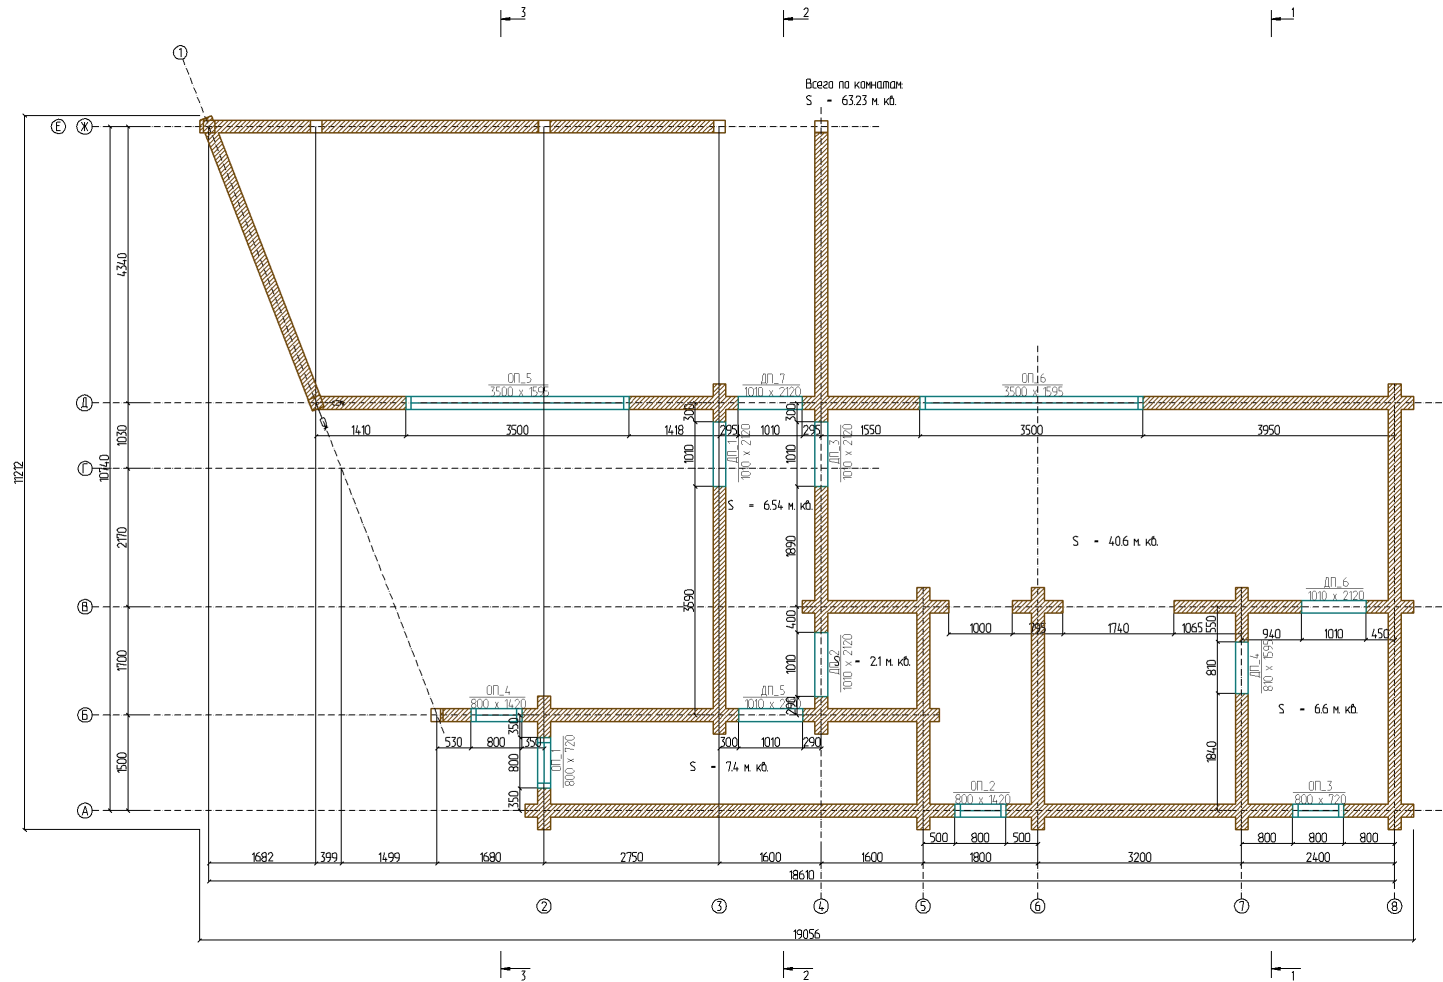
3
2
1
1
Всего по комнатам:
S - 63.23 м. кв.
Е Ж
4340
Д
Г
В
Б
А
1030
2170
1700
1500
10740
11212
ОП_5
3500 x 1595
ДП_7
1010 x 2120
ОП_6
3500 x 1595
1410
3500
1418
295
1010
295
1550
3500
3950
300
300
1010
ДП_1
1010 x 2120
1010
ДП_3
1010 x 2120
S - 6.54 м. кв.
S - 40.6 м. кв.
1890
3690
400
ДП_6
1010 x 2120
1000
195
1740
1065
550
940
1010
450
1010
ДП_2
1010 x 2120
S - 2.1 м. кв.
810
ДП_4
810 x 1595
ОП_4
800 x 1420
ДП_5
1010 x 2120
350
290
S - 6.6 м. кв.
530
800
350
300
1010
290
800
ОП_1
800 x 720
S - 7.4 м. кв.
1840
350
ОП_2
800 x 1420
ОП_3
800 x 720
500
800
500
800
800
800
1682
399
1499
1680
2750
1600
1600
1800
3200
2400
18610
2
3
4
5
6
7
8
19056
3
2
1